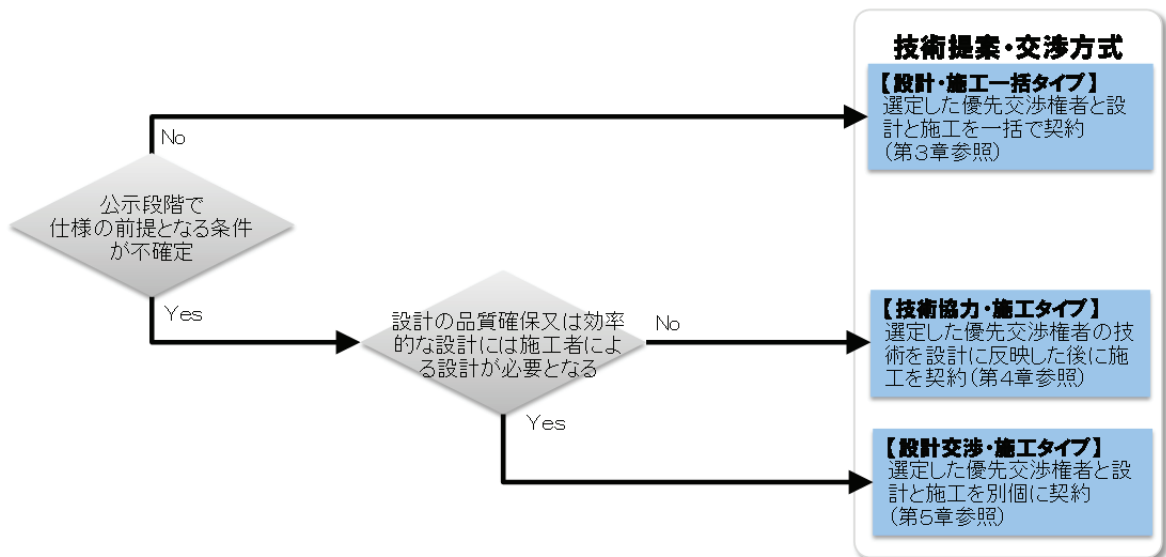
公示段階で
仕様の前提となる条件
が不確定

No

Yes

設計の品質確保又は効率的な設計には施工者による設計が必要となる

No

Yes

技術提案・交渉方式

【設計・施工一括タイプ】
選定した優先交渉権者と設計と施工を一括で契約
（第3章参照）

【技術協力・施工タイプ】
選定した優先交渉権者の技術を設計に反映した後に施工を契約（第4章参照）

【設計交渉・施工タイプ】
選定した優先交渉権者と設計と施工を別個に契約
（第5章参照）